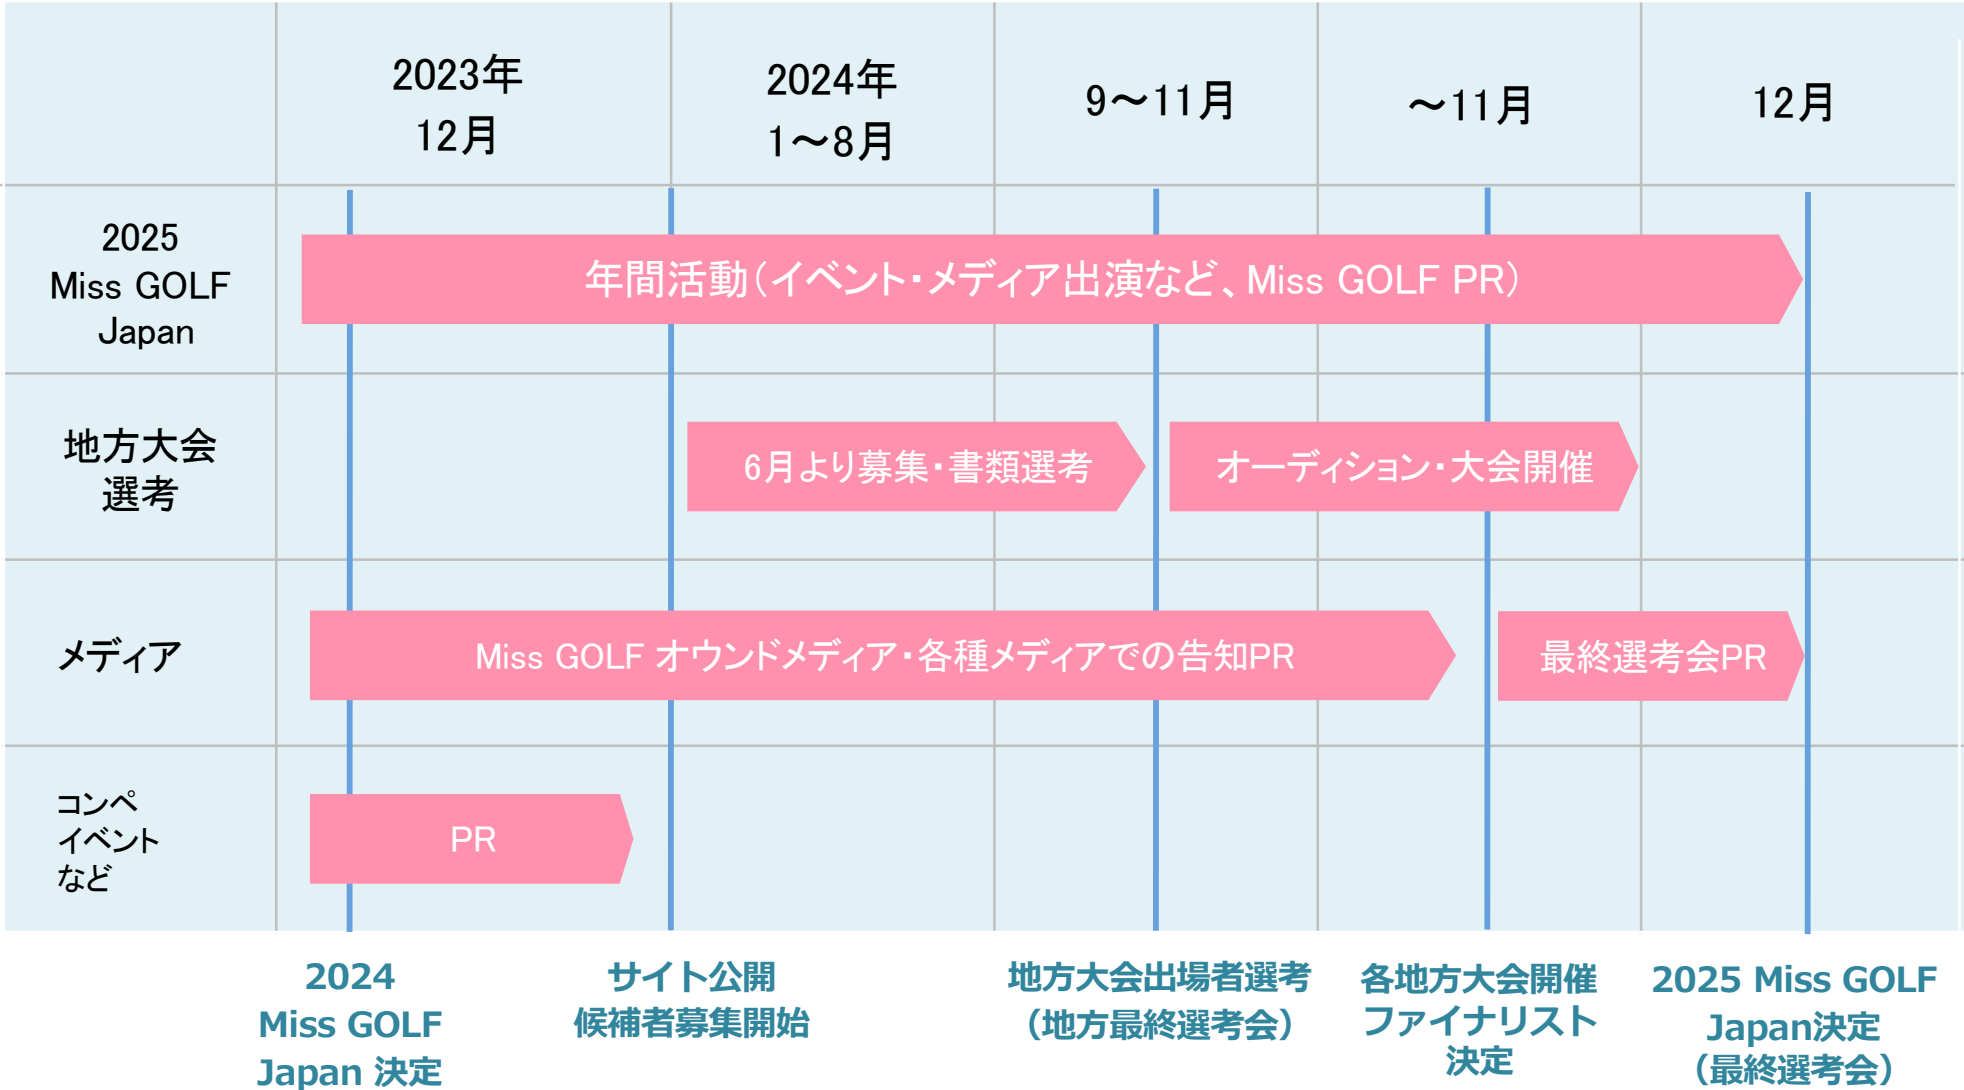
| | 2023年 12月 | 2024年 1～8月 | 9～11月 | ～11月 | 12月 |
|---|---|---|---|---|---|
| 2025 Miss GOLF Japan | 年間活動（イベント・メディア出演など、Miss GOLF PR） | | | | |
| 地方大会選考 | | 6月より募集・書類選考 | オーディション・大会開催 | | |
| メディア | Miss GOLF オウンドメディア・各種メディアでの告知PR | | | 最終選考会PR | |
| コンペ イベント など | PR | | | | |

2024 Miss GOLF Japan 決定

サイト公開 候補者募集開始

地方大会出場者選考 （地方最終選考会）

各地方大会開催 ファイナリスト 決定

2025 Miss GOLF Japan決定 （最終選考会）